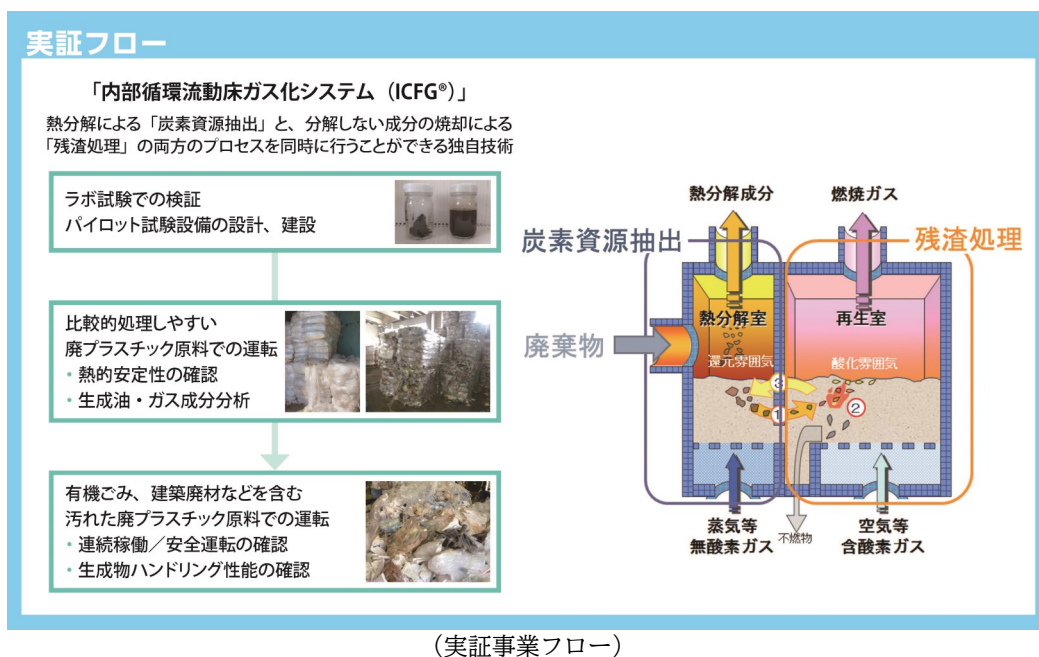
実証フロー

「内部循環流動床ガス化システム（ICFG®）」

熱分解による「炭素資源抽出」と、分解しない成分の焼却による「残渣処理」の両方のプロセスを同時に行うことができる独自技術

ラボ試験での検証
パイロット試験設備の設計、建設

比較的処理しやすい廃プラスチック原料での運転
・熱的安定性の確認
・生成油・ガス成分分析

有機ごみ、建築廃材などを含む汚れた廃プラスチック原料での運転
・連続稼働／安全運転の確認
・生成物ハンドリング性能の確認

熱分解成分
燃焼ガス
炭素資源抽出
残渣処理
廃棄物
熱分解室
還元雰囲気
再生室
酸化雰囲気
3
1
2
蒸気等
無酸素ガス
不燃物
空気等
含酸素ガス

（実証事業フロー）